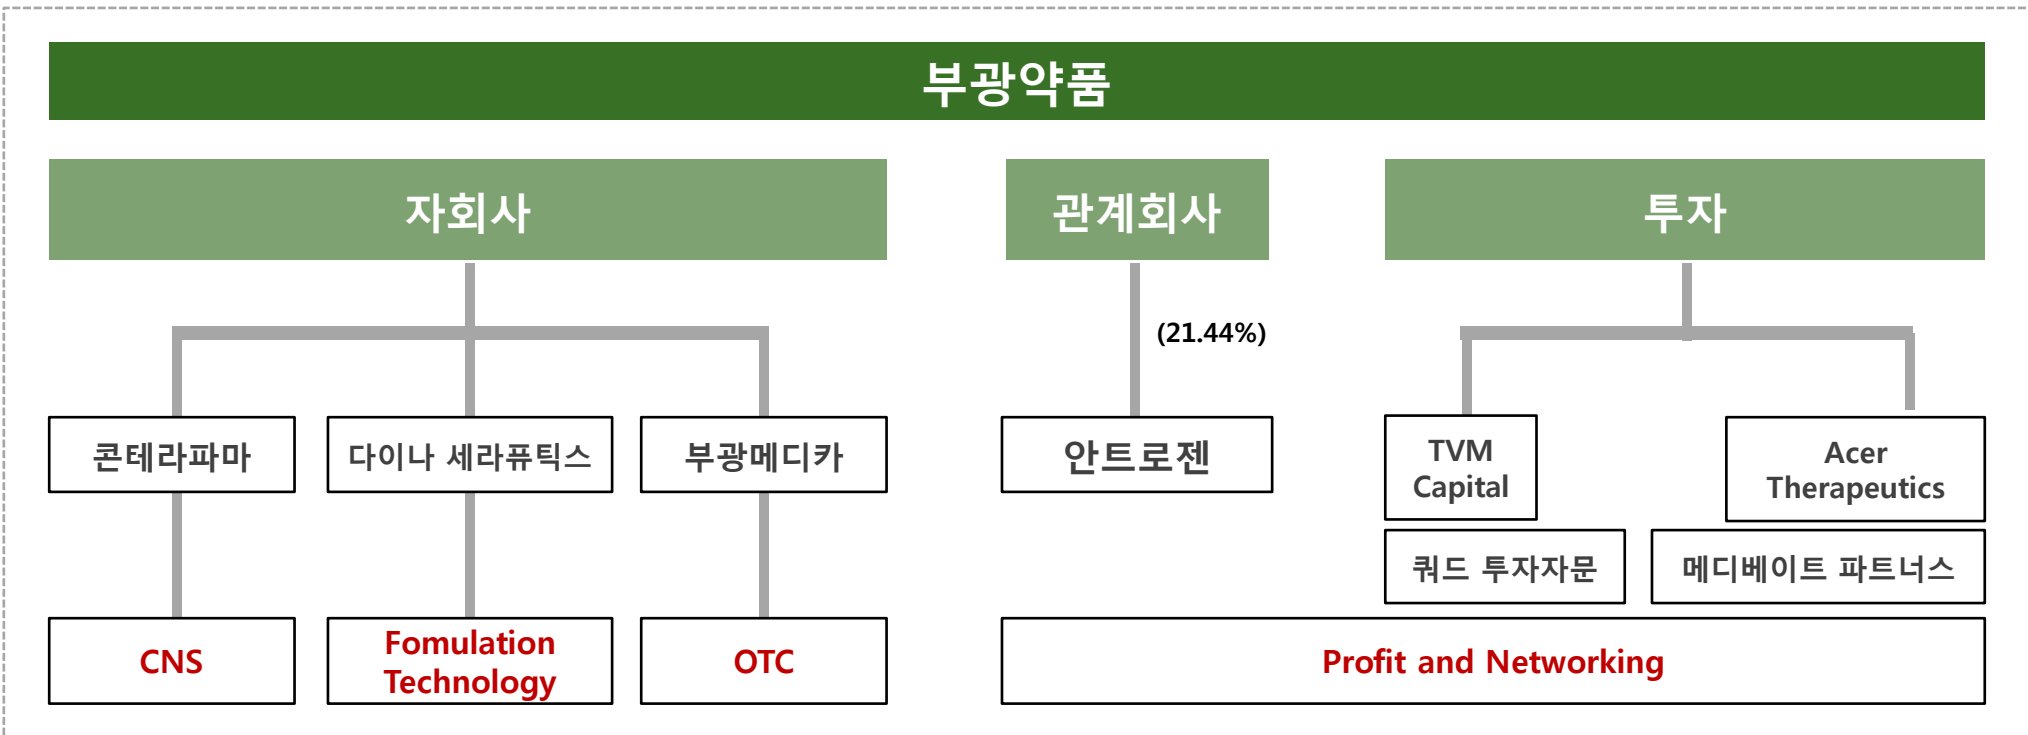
부광약품

자회사

관계회사

투자

(21.44%)

콘테라파마

다이나 세라퓨틱스

부광메디카

안트로젠

TVM Capital

Acer Therapeutics

쿼드 투자자문

메디베이트 파트너스

CNS

Fomulation Technology

OTC

Profit and Networking